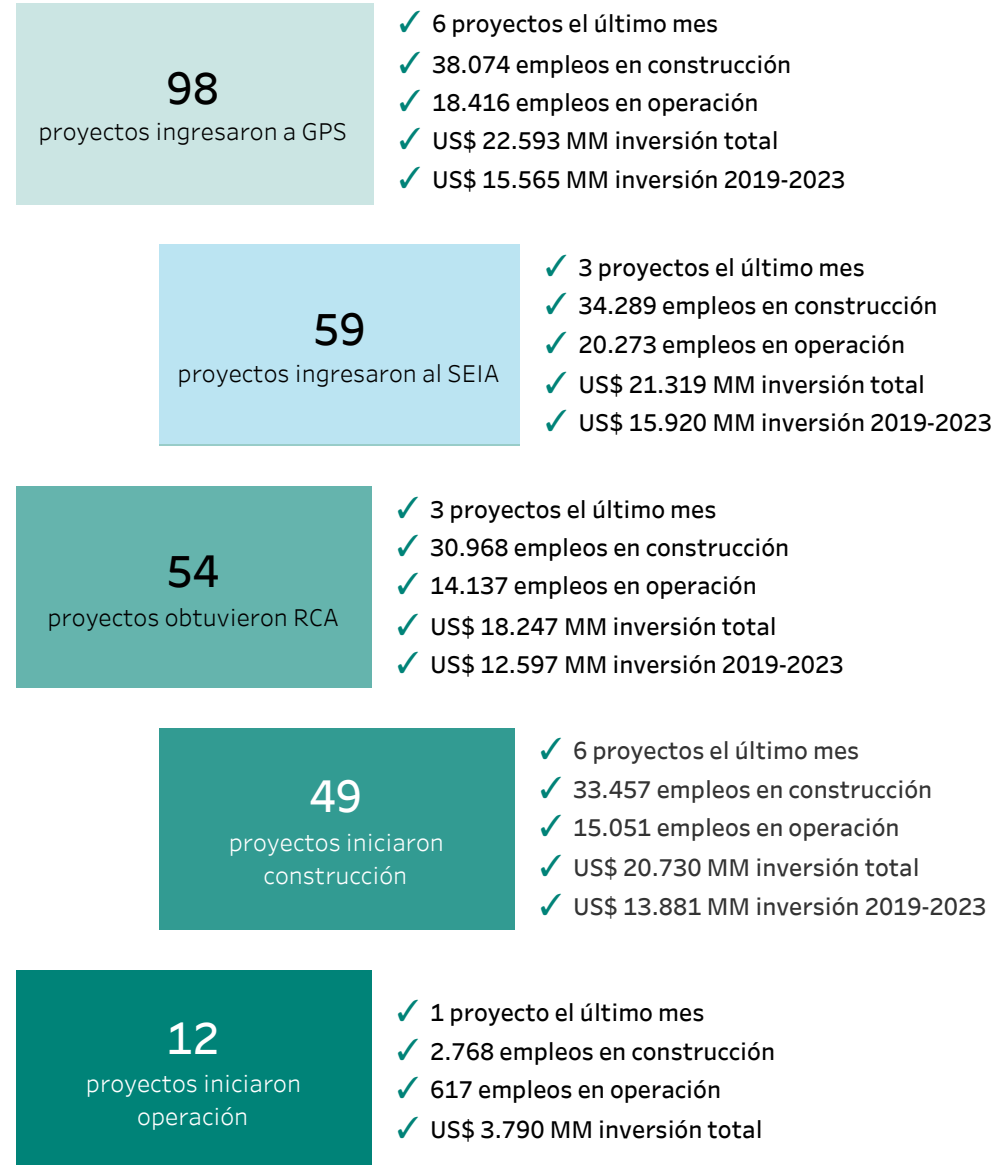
98
proyectos ingresaron a GPS

✓ 6 proyectos el último mes
✓ 38.074 empleos en construcción
✓ 18.416 empleos en operación
✓ US$ 22.593 MM inversión total
✓ US$ 15.565 MM inversión 2019-2023

59
proyectos ingresaron al SEIA

✓ 3 proyectos el último mes
✓ 34.289 empleos en construcción
✓ 20.273 empleos en operación
✓ US$ 21.319 MM inversión total
✓ US$ 15.920 MM inversión 2019-2023

54
proyectos obtuvieron RCA

✓ 3 proyectos el último mes
✓ 30.968 empleos en construcción
✓ 14.137 empleos en operación
✓ US$ 18.247 MM inversión total
✓ US$ 12.597 MM inversión 2019-2023

49
proyectos iniciaron construcción

✓ 6 proyectos el último mes
✓ 33.457 empleos en construcción
✓ 15.051 empleos en operación
✓ US$ 20.730 MM inversión total
✓ US$ 13.881 MM inversión 2019-2023

12
proyectos iniciaron operación

✓ 1 proyecto el último mes
✓ 2.768 empleos en construcción
✓ 617 empleos en operación
✓ US$ 3.790 MM inversión total